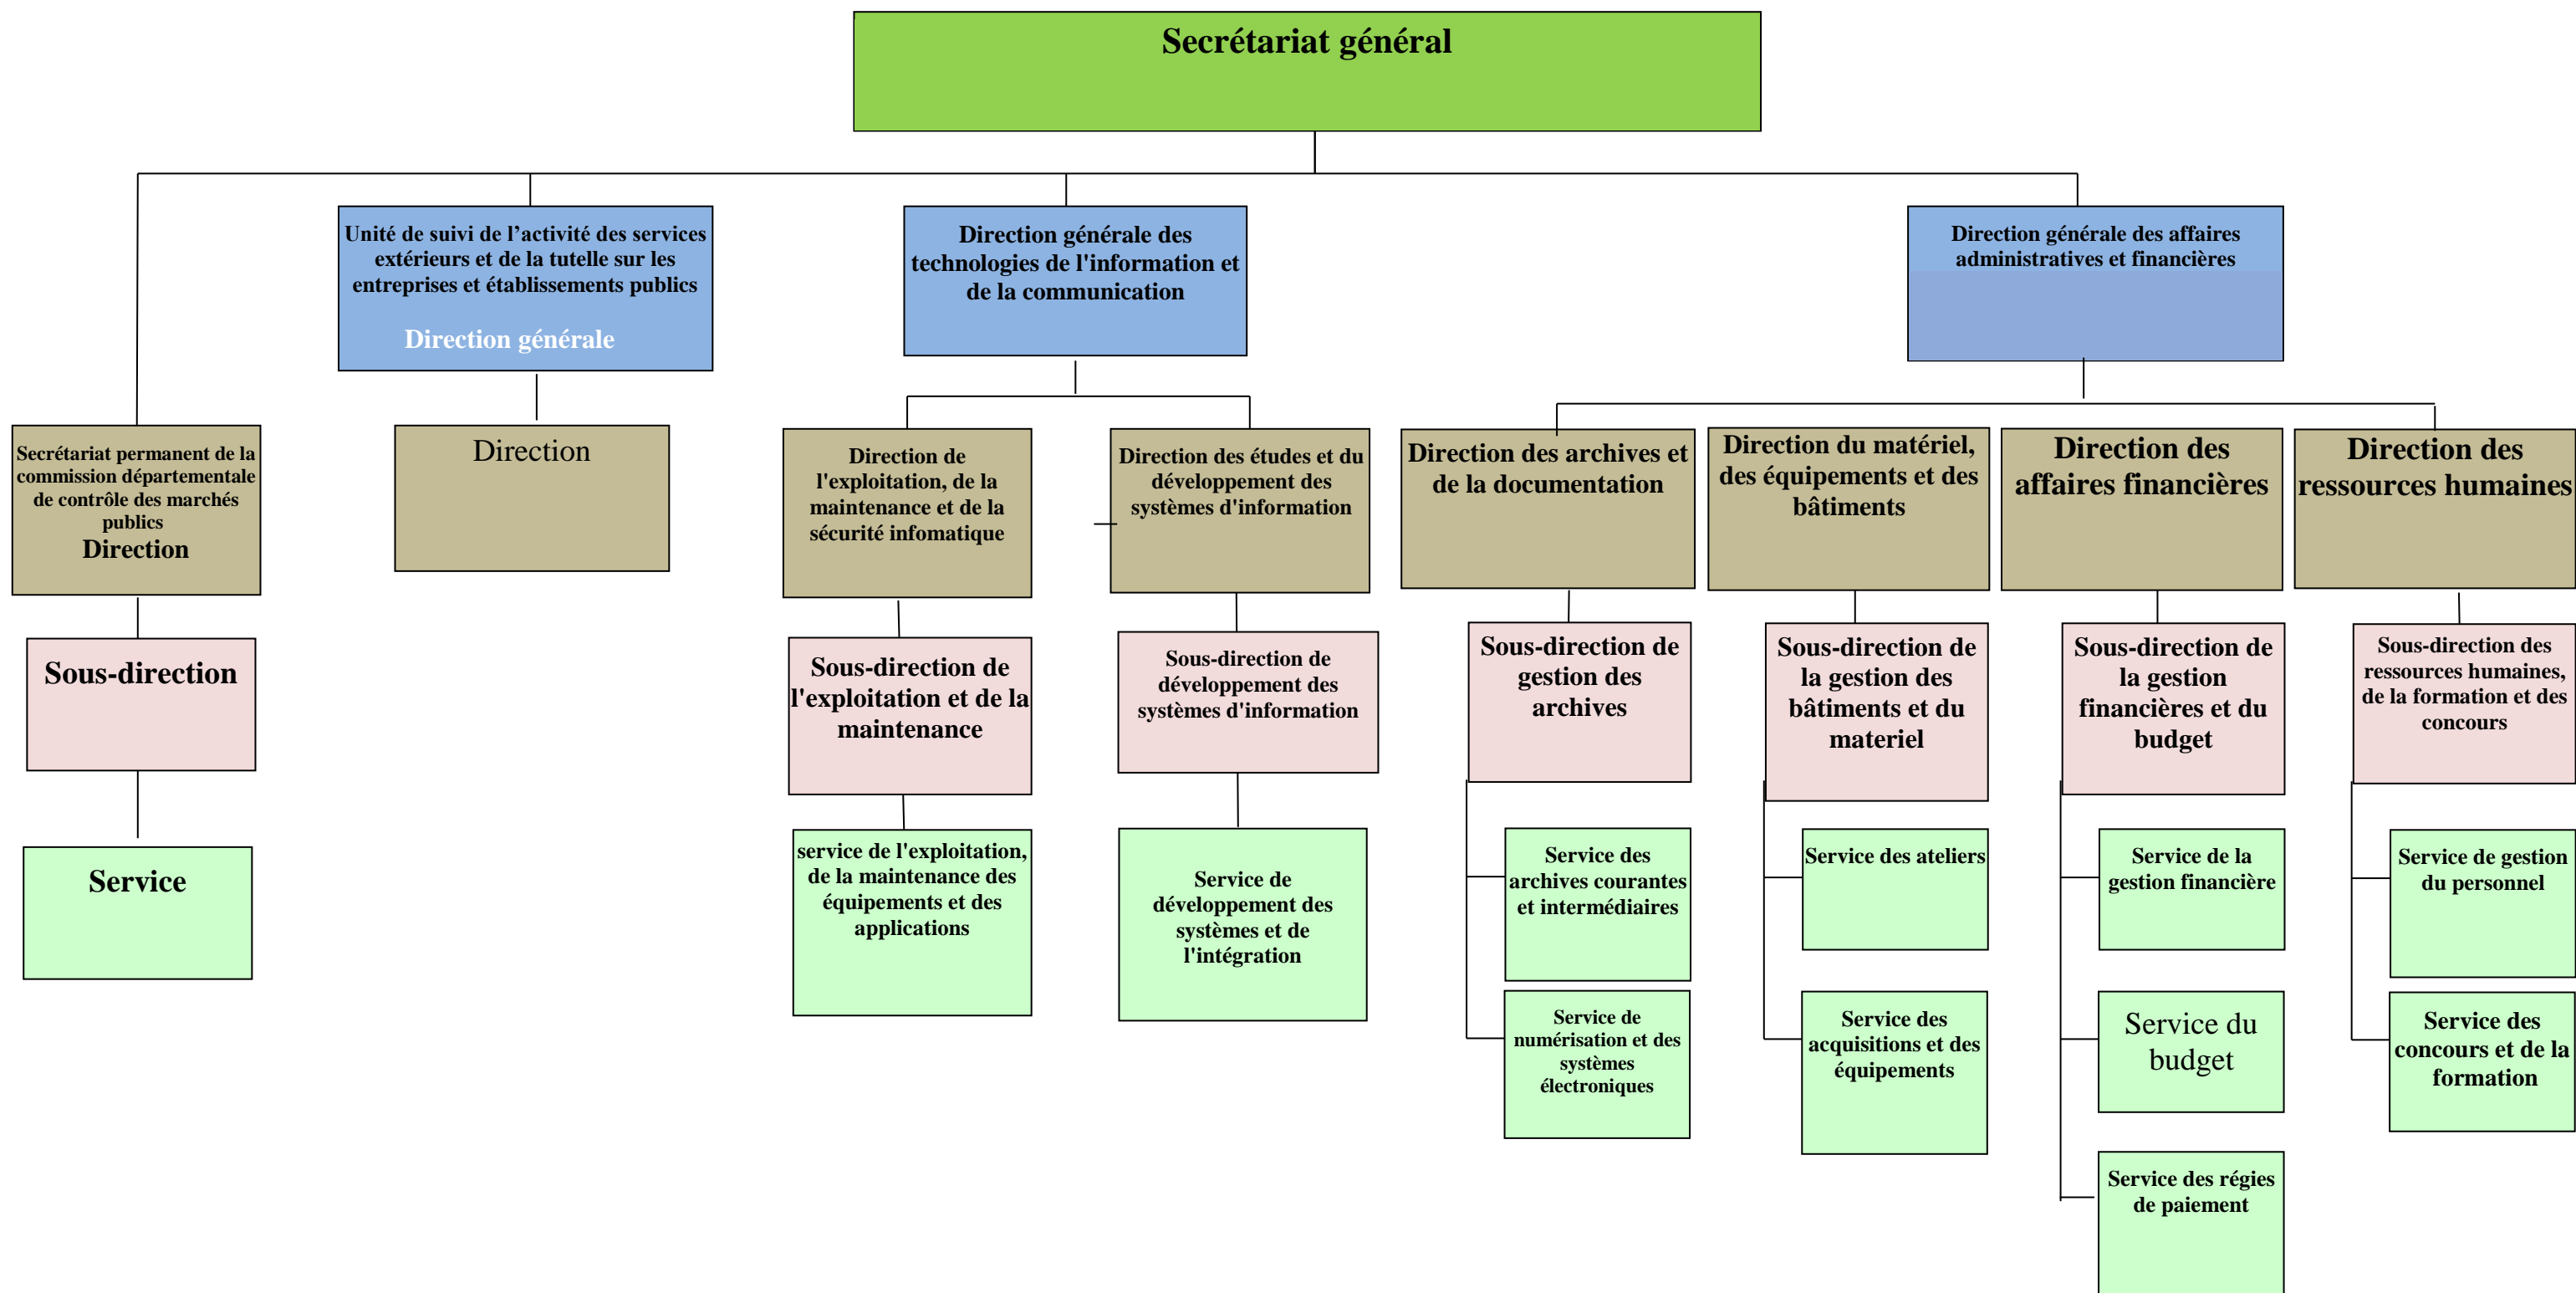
Secrétariat général

Unité de suivi de l’activité des services extérieurs et de la tutelle sur les entreprises et établissements publics

Direction générale

Direction générale des technologies de l'information et de la communication

Direction générale des affaires administratives et financières

Secrétariat permanent de la commission départementale de contrôle des marchés publics
Direction

Direction

Direction de l'exploitation, de la maintenance et de la sécurité infomatique

Direction des études et du développement des systèmes d'information

Direction des archives et de la documentation

Direction du matériel, des équipements et des bâtiments

Direction des affaires financières

Direction des ressources humaines

Sous-direction

Sous-direction de l'exploitation et de la maintenance

Sous-direction de développement des systèmes d'information

Sous-direction de gestion des archives

Sous-direction de la gestion des bâtiments et du materiel

Sous-direction de la gestion financières et du budget

Sous-direction des ressources humaines, de la formation et des concours

Service

service de l'exploitation, de la maintenance des équipements et des applications

Service de développement des systèmes et de l'intégration

Service des archives courantes et intermédiaires

Service de numérisation et des systèmes électroniques

Service des ateliers

Service des acquisitions et des équipements

Service de la gestion financière

Service du budget

Service des régies de paiement

Service de gestion du personnel

Service des concours et de la formation